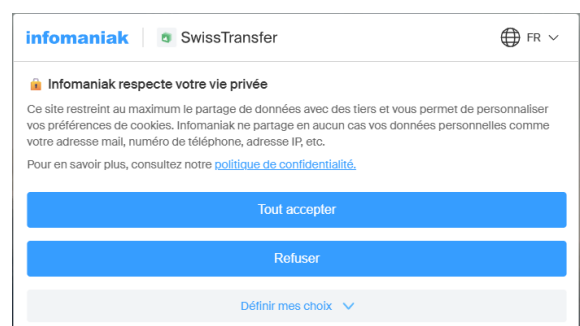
infomaniak | SwissTransfer

FR

Infomaniak respecte votre vie privée

Ce site restreint au maximum le partage de données avec des tiers et vous permet de personnaliser vos préférences de cookies. Infomaniak ne partage en aucun cas vos données personnelles comme votre adresse mail, numéro de téléphone, adresse IP, etc.

Pour en savoir plus, consultez notre politique de confidentialité.

Tout accepter

Refuser

Définir mes choix